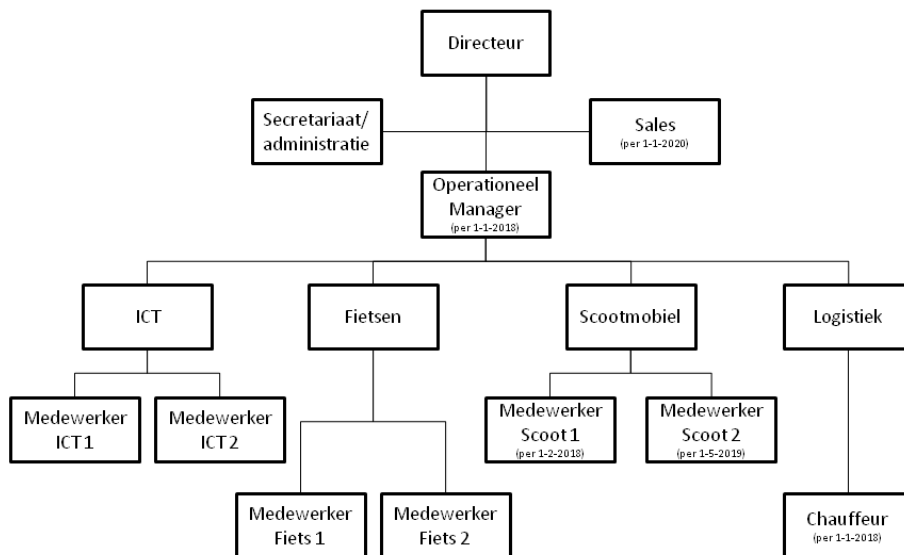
Directeur

Secretariaat/ administratie

Sales
(per 1-1-2020)

Operationeel Manager
(per 1-1-2018)

ICT

Fietsen

Scootmobiel

Logistiek

Medewerker ICT 1

Medewerker ICT 2

Medewerker Scoot 1
(per 1-2-2018)

Medewerker Scoot 2
(per 1-5-2019)

Medewerker Fiets 1

Medewerker Fiets 2

Chauffeur
(per 1-1-2018)